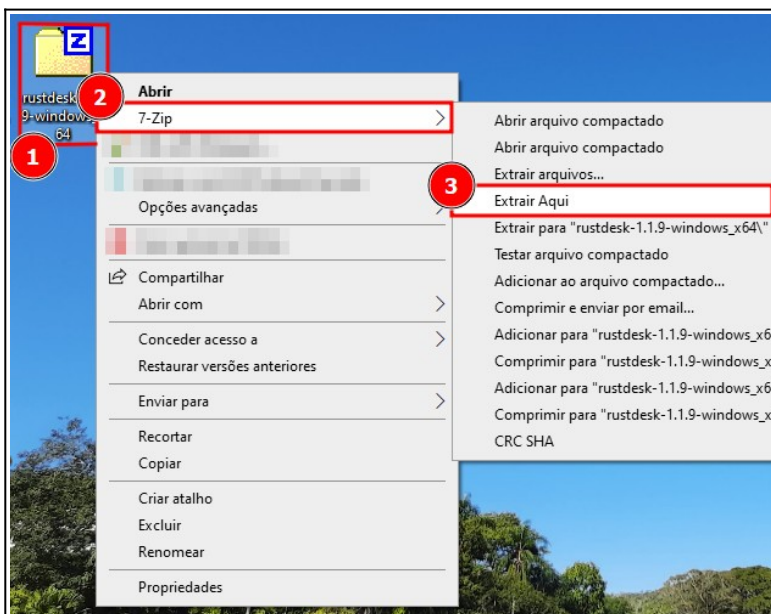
Z
rustdesk 9-window 64
1
2
Abrir
7-Zip
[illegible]
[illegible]
Opções avançadas
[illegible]
Compartilhar
Abrir com
Conceder acesso a
Restaurar versões anteriores
Enviar para
Recortar
Copiar
Criar atalho
Excluir
Renomear
Propriedades

Abrir arquivo compactado
Abrir arquivo compactado
Extrair arquivos...
3
Extrair Aqui
Extrair para "rustdesk-1.1.9-windows_x64\"
Testar arquivo compactado
Adicionar ao arquivo compactado...
Comprimir e enviar por email...
Adicionar para "rustdesk-1.1.9-windows_x6
Comprimir para "rustdesk-1.1.9-windows_x
Adicionar para "rustdesk-1.1.9-windows_x6
Comprimir para "rustdesk-1.1.9-windows_x
CRC SHA